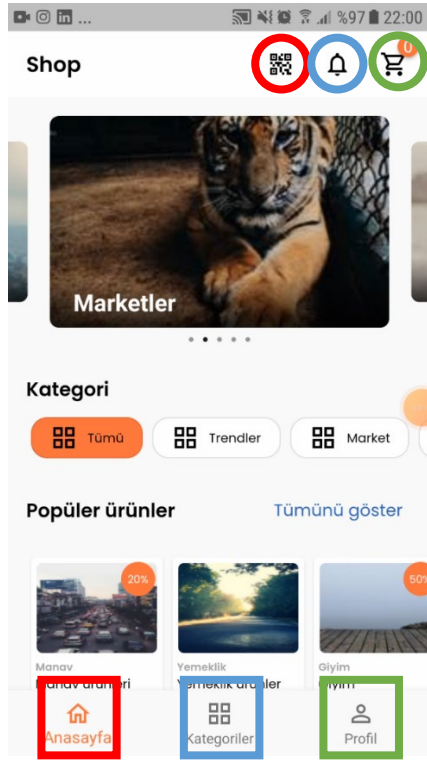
%97 22:00

Shop

0

Marketler

Kategori

Tümü

Trendler

Market

Popüler ürünler

Tümünü göster

20%

50%

Manav

Manav ürünleri

Yemeklik

Yemeklik ürünler

Giyim

Giyim

Anasayfa

Kategoriler

Profil